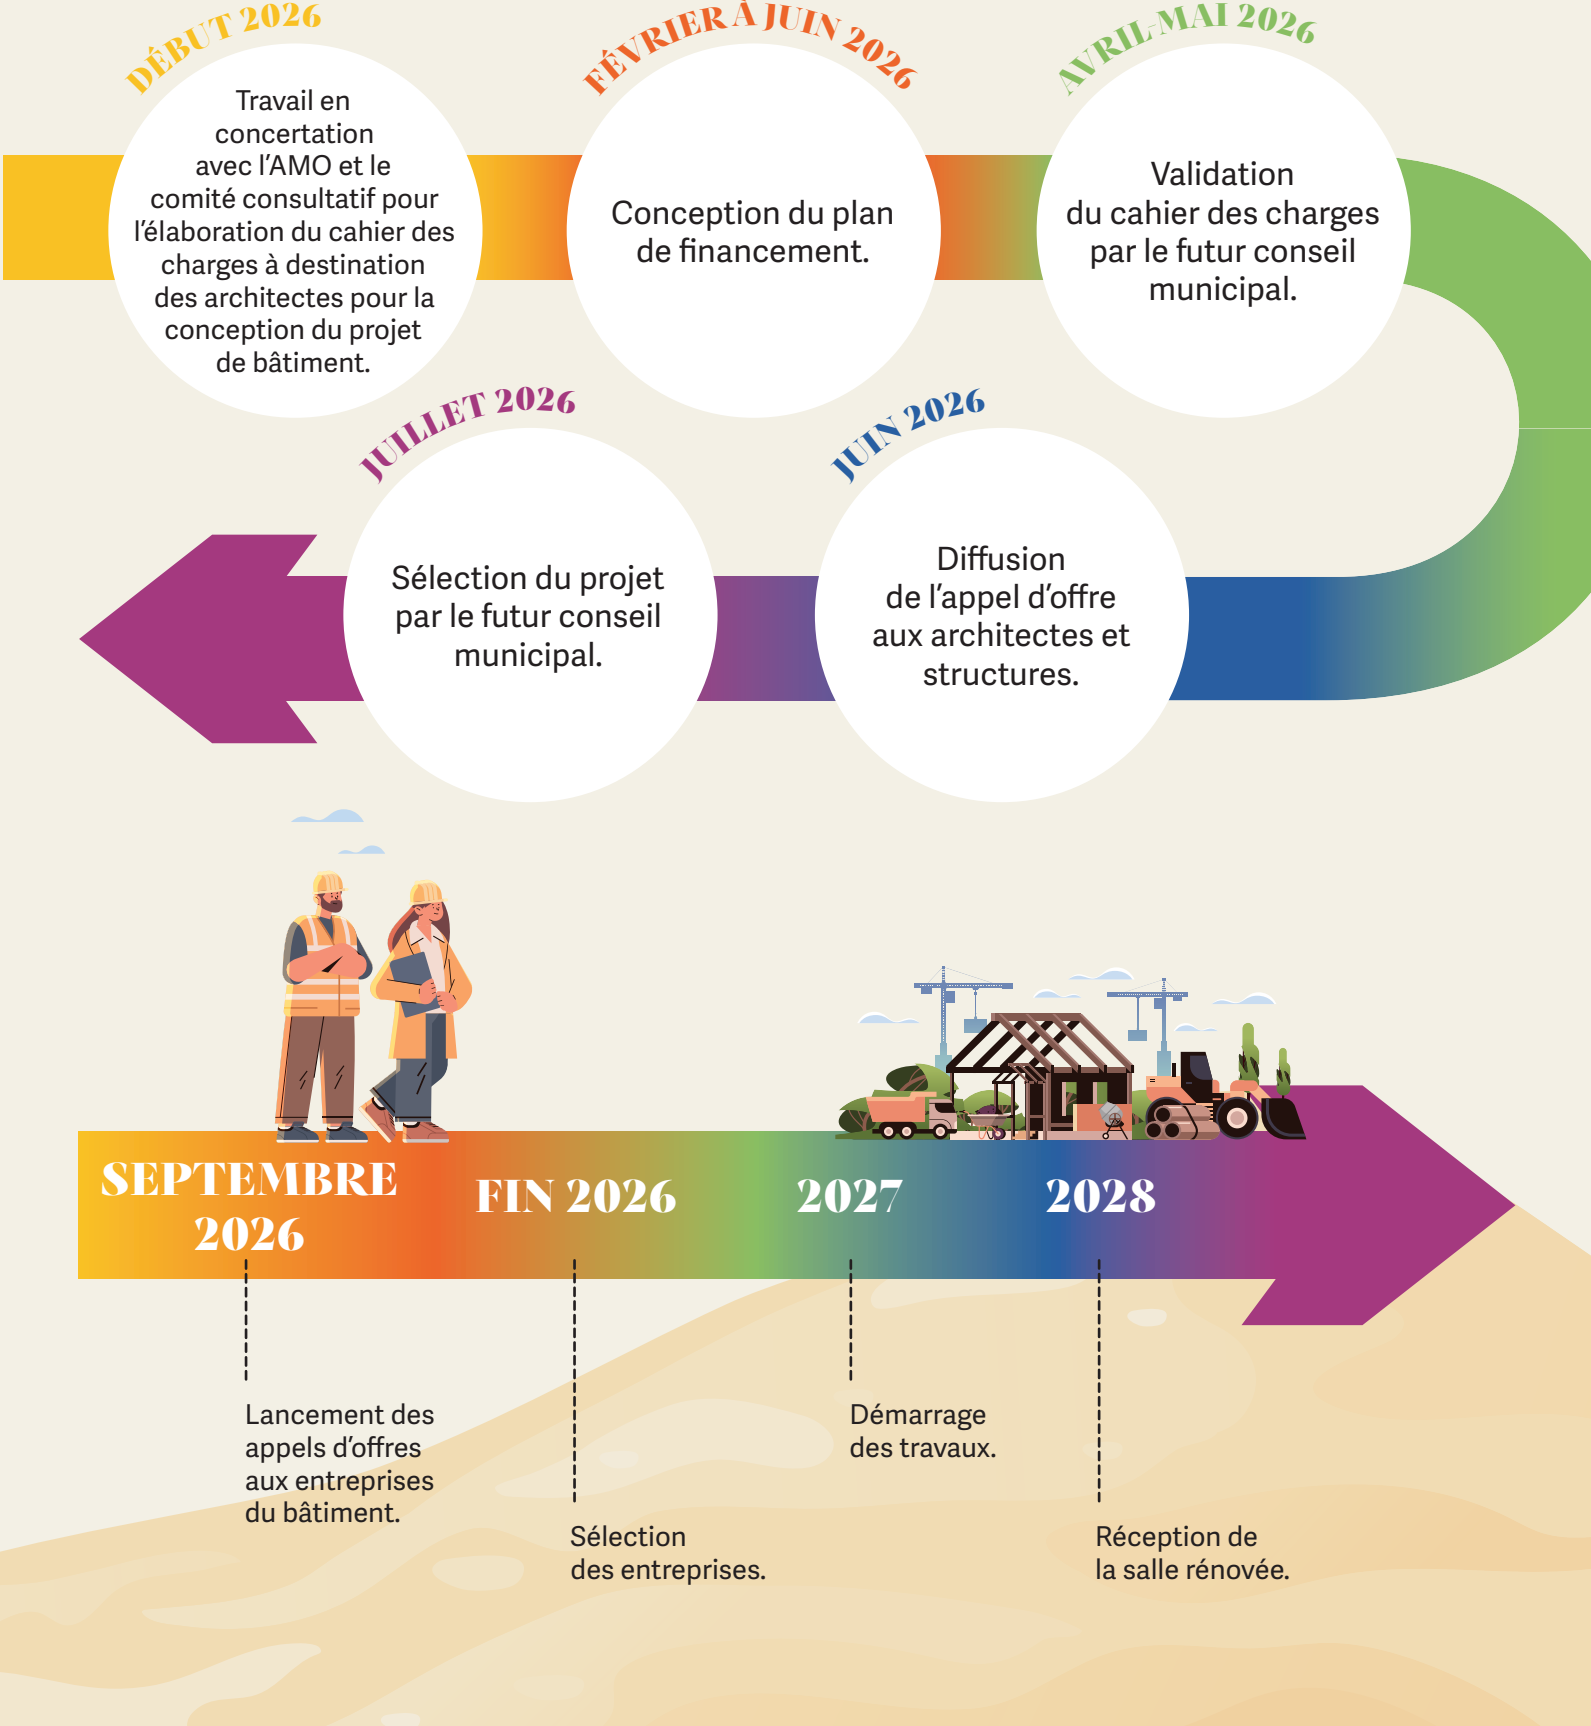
DÉBUT 2026

Travail en concertation avec l'AMO et le comité consultatif pour l'élaboration du cahier des charges à destination des architectes pour la conception du projet de bâtiment.

FÉVRIER À JUIN 2026

Conception du plan de financement.

AVRIL-MAI 2026

Validation du cahier des charges par le futur conseil municipal.

JUIN 2026

Diffusion de l'appel d'offre aux architectes et structures.

JUILLET 2026

Sélection du projet par le futur conseil municipal.

SEPTEMBRE 2026

Lancement des appels d'offres aux entreprises du bâtiment.

FIN 2026

Sélection des entreprises.

2027

Démarrage des travaux.

2028

Réception de la salle rénovée.